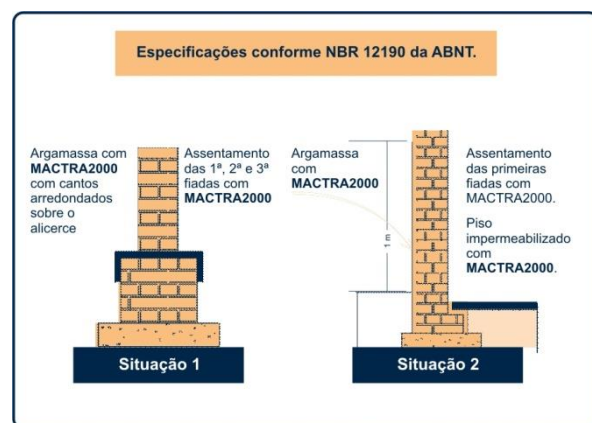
Especificações conforme NBR 12190 da ABNT.

Argamassa com **MACTRA2000** com cantos arredondados sobre o alicerce

Assentamento das 1ª, 2ª e 3ª fiadas com **MACTRA2000**

Situação 1

Argamassa com **MACTRA2000**

1 m

Assentamento das primeiras fiadas com MACTRA2000.

Piso impermeabilizado com **MACTRA2000**.

Situação 2